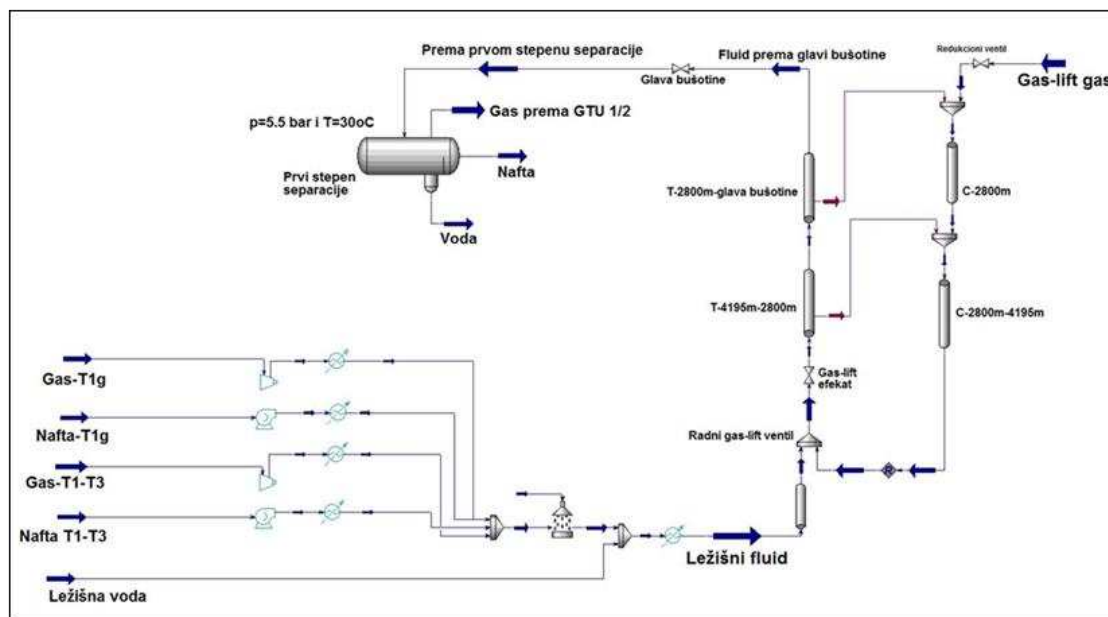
Prema prvom stepenu separacije

Fluid prema glavi bušotine

Glava bušotine

Redukcioni ventil

Gas-lift gas

p=5.5 bar i T=30oC

Gas prema GTU 1/2

Prvi stepen separacije

Nafta

Voda

T-2800m-glava bušotine

C-2800m

T-4195m-2800m

C-2800m-4195m

Gas-lift efekat

Radni gas-lift ventil

Gas-T1g

Nafta-T1g

Gas-T1-T3

Nafta T1-T3

Ležišni fluid

Ležišna voda